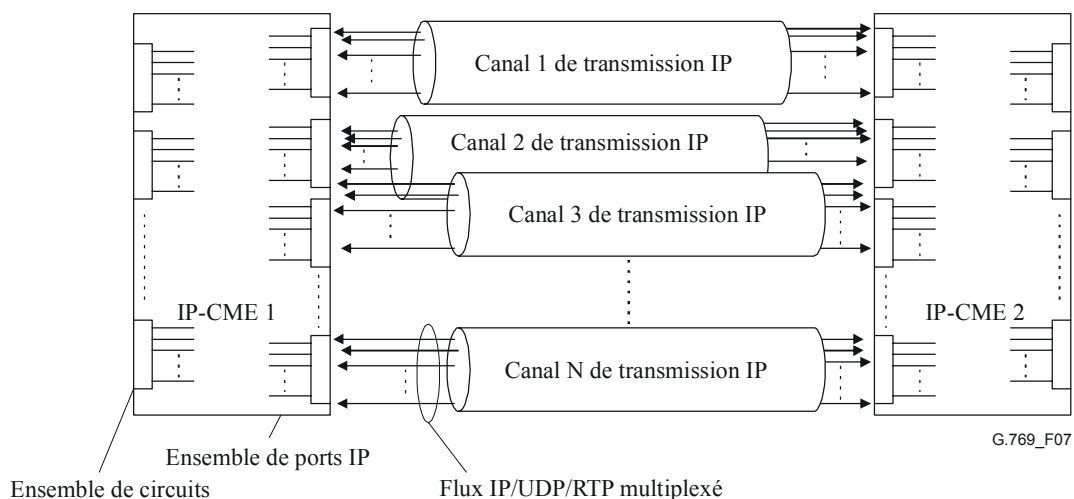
Canal 1 de transmission IP

Canal 2 de transmission IP

Canal 3 de transmission IP

IP-CME 1

IP-CME 2

Canal N de transmission IP

G.769_F07

Ensemble de ports IP

Ensemble de circuits

Flux IP/UDP/RTP multiplexé